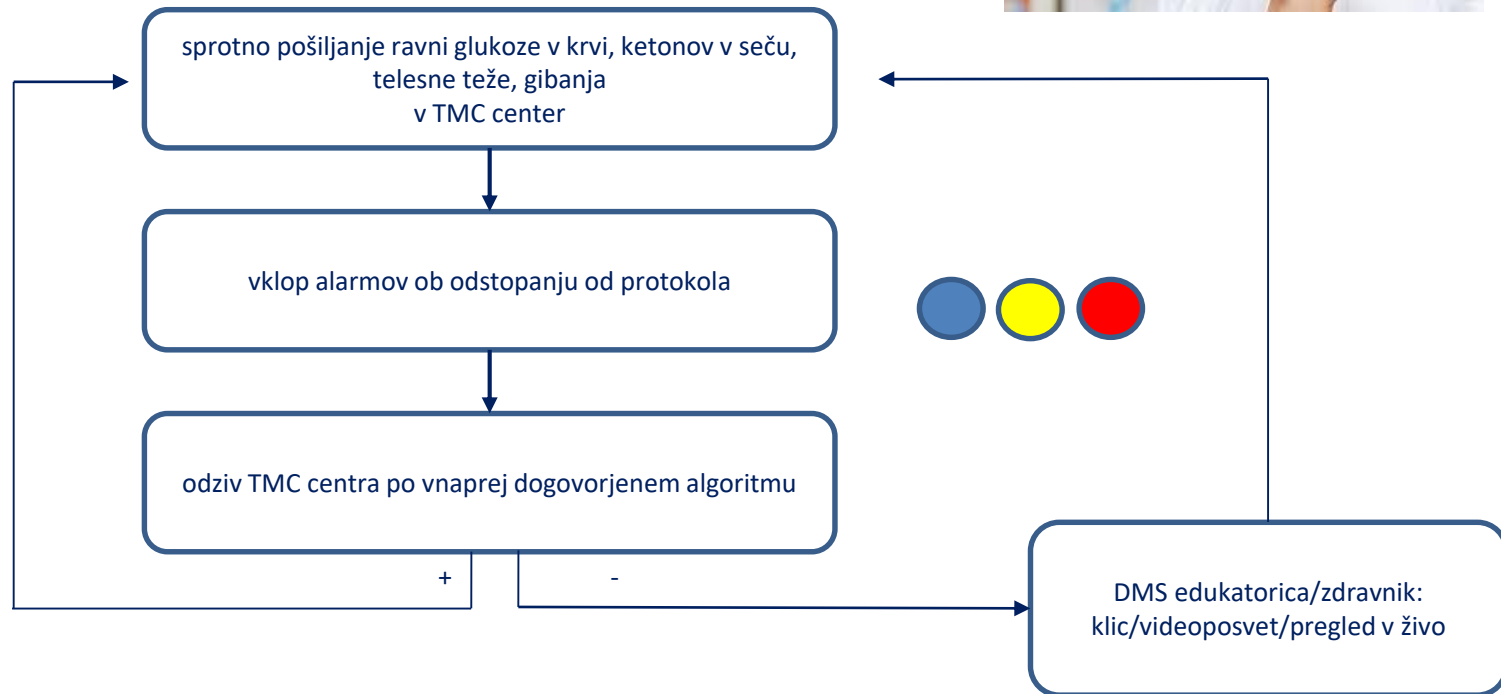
sprotno pošiljanje ravni glukoze v krvi, ketonov v seču, telesne teže, gibanja
v TMC center

vklop alarmov ob odstopanju od protokola

odziv TMC centra po vnaprej dogovorjenem algoritmu

+

-

DMS edukatorica/zdravnik:
klic/videoposvet/pregled v živo